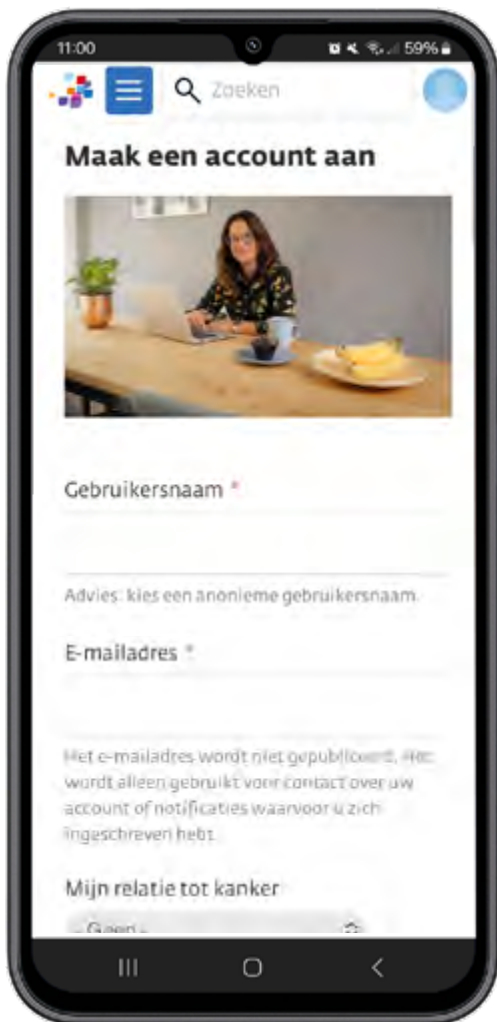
11:00 59%

Zoeken

Maak een account aan

Gebruikersnaam *

Advies: kies een anonieme gebruikersnaam.

E-mailadres *

Het e-mailadres wordt niet gepubliceerd. Het wordt alleen gebruikt voor contact over uw account of notificaties waarvoor u zich ingeschreven hebt.

Mijn relatie tot kanker

- Geen -